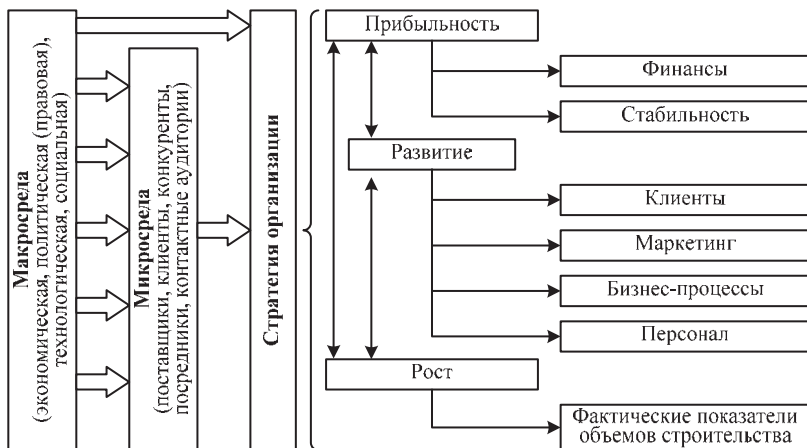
Макросреда
(экономическая, политическая (правовая), технологическая, социальная)

Микросреда
(поставщики, клиенты, конкуренты, посредники, контактные аудитории)

Стратегия организации

Прибыльность

Финансы

Стабильность

Развитие

Клиенты

Маркетинг

Бизнес-процессы

Персонал

Рост

Фактические показатели объемов строительства